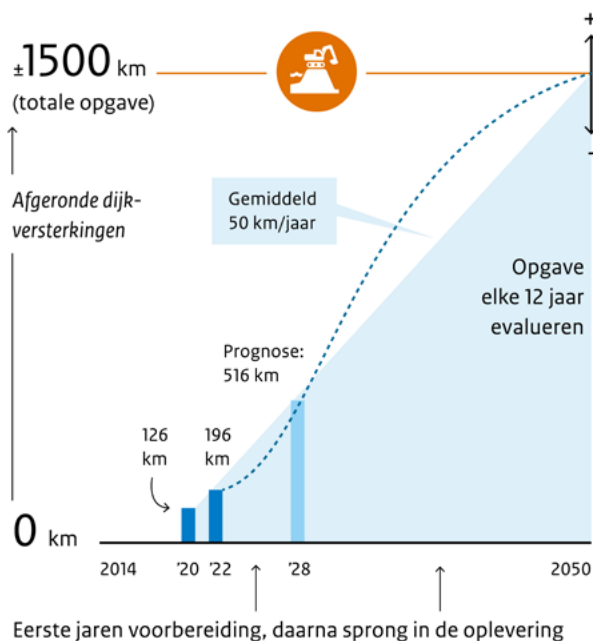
±1500 km
(totale opgave)

Afgeronde dijkversterkingen

Gemiddeld
50 km/jaar

Opgave
elke 12 jaar
evalueren

Prognose:
516 km

126
km

196
km

0 km

2014
'20
'22
'28
2050

Eerste jaren voorbereiding, daarna sprong in de oplevering

+
-